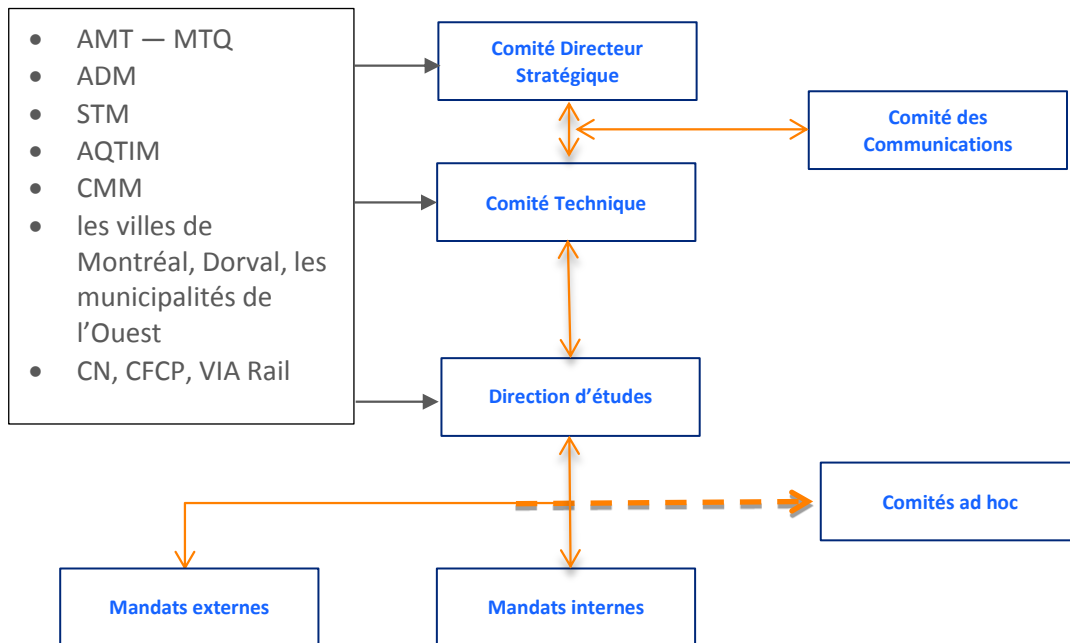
- AMT — MTQ
- ADM
- STM
- AQTIM
- CMM
- les villes de Montréal, Dorval, les municipalités de l'Ouest
- CN, CFCP, VIA Rail

Comité Directeur Stratégique

Comité des Communications

Comité Technique

Direction d'études

Comités ad hoc

Mandats externes

Mandats internes